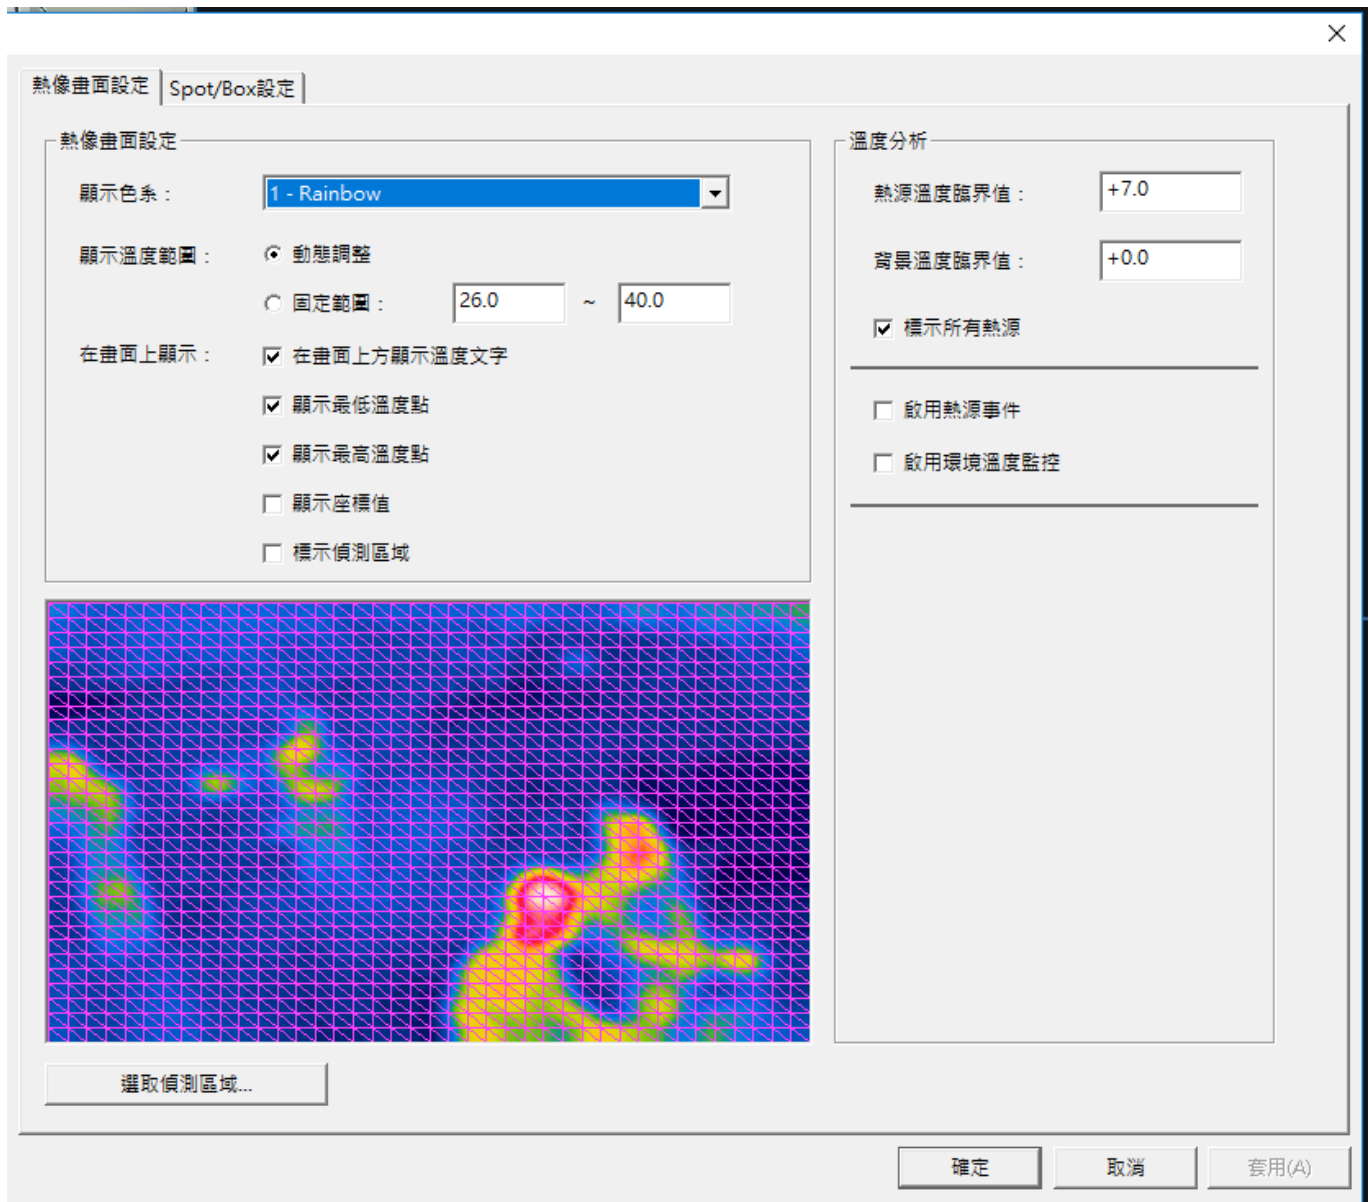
熱像畫面設定 | Spot/Box設定

熱像畫面設定

顯示色系： 1 - Rainbow

顯示溫度範圍： 動態調整

固定範圍： 26.0 ~ 40.0

在畫面上顯示： 在畫面上方顯示溫度文字

顯示最低溫度點

顯示最高溫度點

顯示座標值

標示偵測區域

選取偵測區域...

溫度分析

熱源溫度臨界值： +7.0

背景溫度臨界值： +0.0

標示所有熱源

啟用熱源事件

啟用環境溫度監控

確定 取消 套用(A)